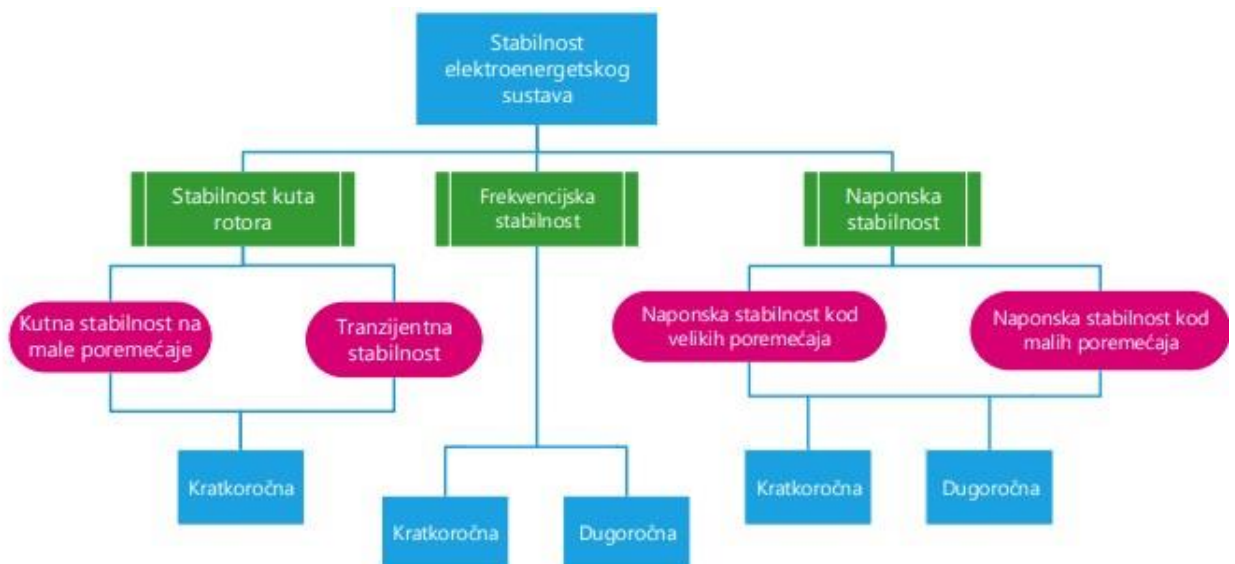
Stabilnost elektroenergetskog sustava

Stabilnost kuta rotora

Frekvencijska stabilnost

Naponska stabilnost

Kutna stabilnost na male poremećaje

Tranzijentna stabilnost

Naponska stabilnost kod velikih poremećaja

Naponska stabilnost kod malih poremećaja

Kratkoročna

Kratkoročna

Dugoročna

Kratkoročna

Dugoročna